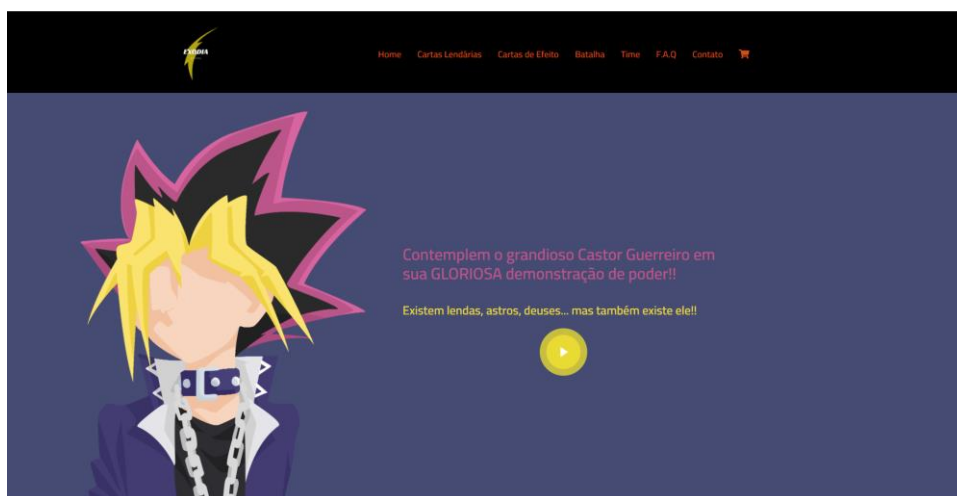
EXODIA

Home Cartas Lendárias Cartas de Efeito Batalha Time F.A.Q Contato

Contemplem o grandioso Castor Guerreiro em sua GLORIOSA demonstração de poder!!

Existem lendas, astros, deuses... mas também existe ele!!